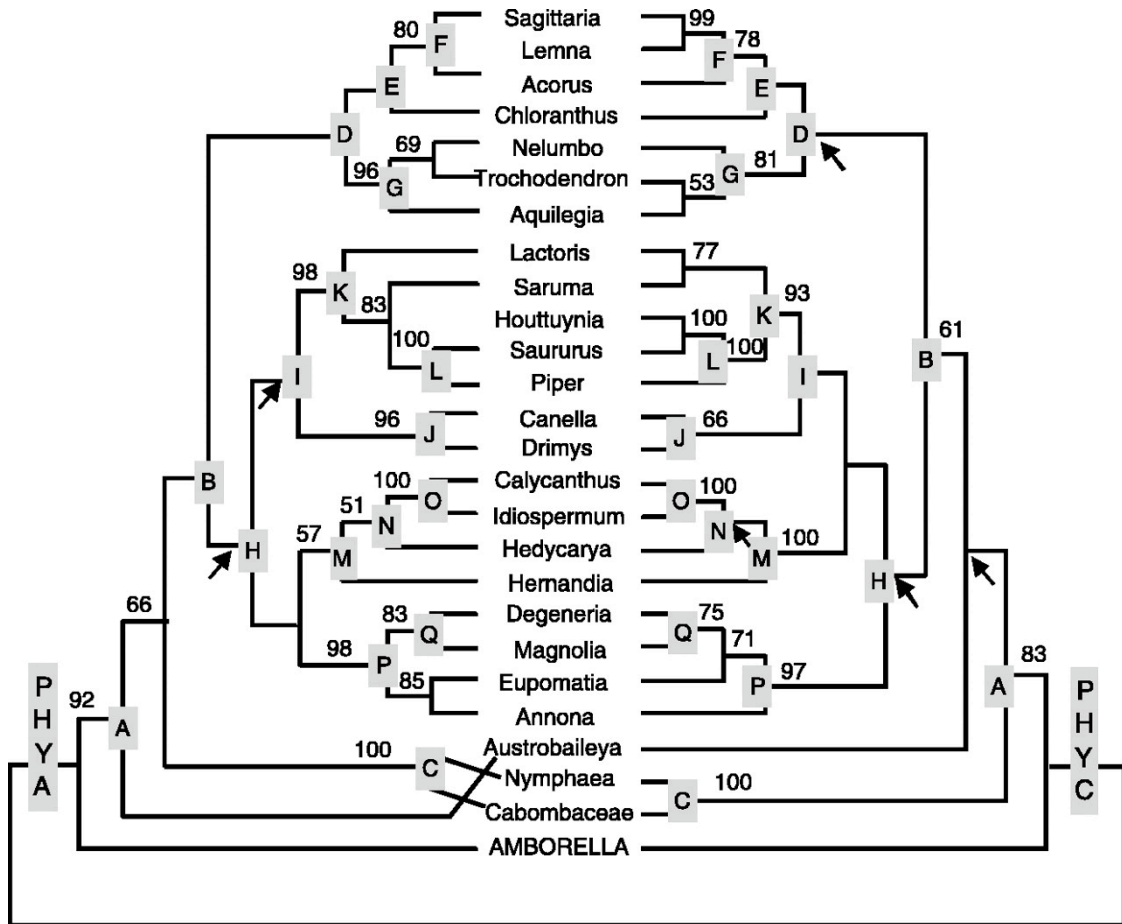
Sagittaria
Lemna
Acorus
Chloranthus
Nelumbo
Trochodendron
Aquilegia
Lactoris
Saruma
Houttuynia
Saururus
Piper
Canella
Drimys
Calycanthus
Idiospermum
Hedycarya
Hernandia
Degeneria
Magnolia
Eupomatia
Annona
Austrobaileya
Nymphaea
Cabombaceae
AMBORELLA

80 F
E
D
69
96 G
98 K
83
100 L
I
96 J
100 O
51 N
57 M
H
B
66
83 Q
98 P
85
92 A
100 C
PHYA

99
F 78
E
D
81 G
53
77
K 93
100
L 100
I
J 66
O 100
N
M 100
H
B 61
Q 75
71
P 97
A 83
C 100
PHYC